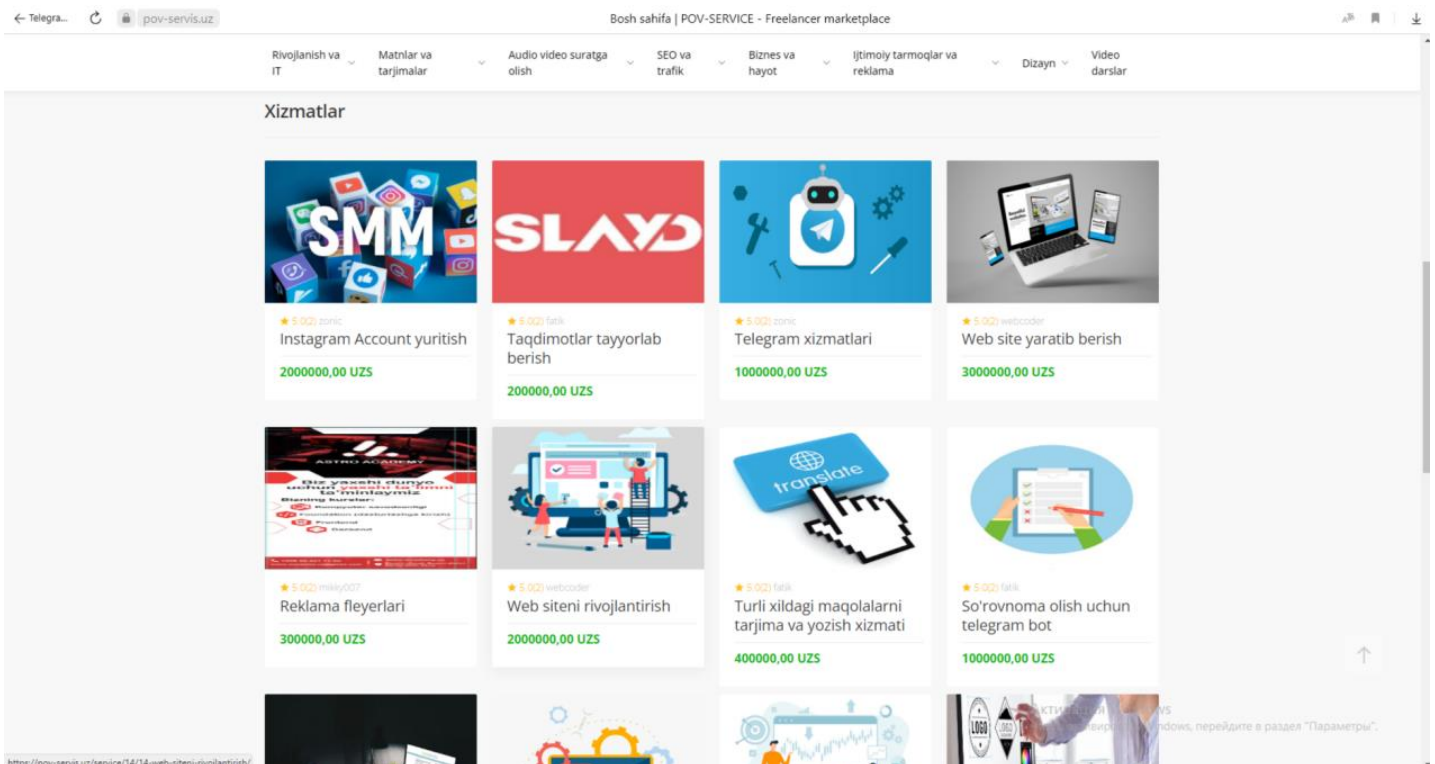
← Telegra... pov-servis.uz

Bosh sahifa | POV-SERVICE - Freelancer marketplace

Rivojlanish va IT | Matnlar va tarjimalar | Audio video suratga olish | SEO va trafik | Biznes va hayot | Ijtimoiy tarmoqlar va reklama | Dizayn | Video darslar

Xizmatlar

SMM

★ 5.0(2) zonic
Instagram Account yuritish
2000000,00 UZS

SLAYD

★ 5.0(2) fatik
Taqdimotlar tayyorlab berish
200000,00 UZS

★ 5.0(2) zonic
Telegram xizmatlari
1000000,00 UZS

★ 5.0(2) webcoder
Web site yaratib berish
3000000,00 UZS

ASTRO ACADEMY
Biz yaxshi dunyo uchun yaxshi ta'limni ta'minlaymiz
Bizning kurslar:
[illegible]

★ 5.0(2) mikey007
Reklama fleyerlari
300000,00 UZS

★ 5.0(2) webcoder
Web siteni rivojlantirish
2000000,00 UZS

translate

★ 5.0(2) fatik
Turli xildagi maqolalarni tarjima va yozish xizmati
400000,00 UZS

★ 5.0(2) fatik
So'rovnoma olish uchun telegram bot
1000000,00 UZS

LOGO

Активация Windows
Чтобы активировать Windows, перейдите в раздел "Параметры".

https://pov-servis.uz/service/14/14-web-siteni-rivojlantirish/